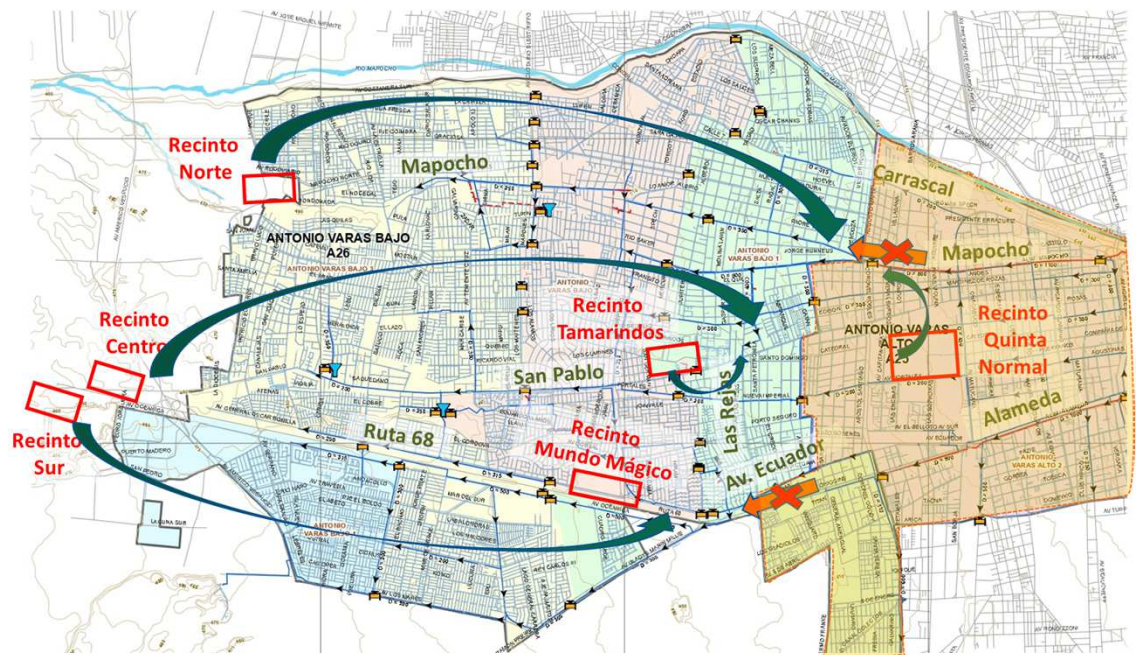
Recinto Norte

Mapocho

ANTONIO VARAS BAJO A26

ANTONIO VARAS BAJO

Recinto Centro

Recinto Sur

Carrascal

Mapocho

ANTONIO VARAS BAJO 1

Recinto Tamarindos

ANTONIO VARAS ALTO A25

Recinto Quinta Normal

San Pablo

Las Rejas

Alameda

Ruta 68

Recinto Mundo Mágico

Av. Ecuador

ANTONIO VARAS ALTO 2

ANTONIO VARAS BAJO

LAGUNA SUR

RIO MAPOCHO